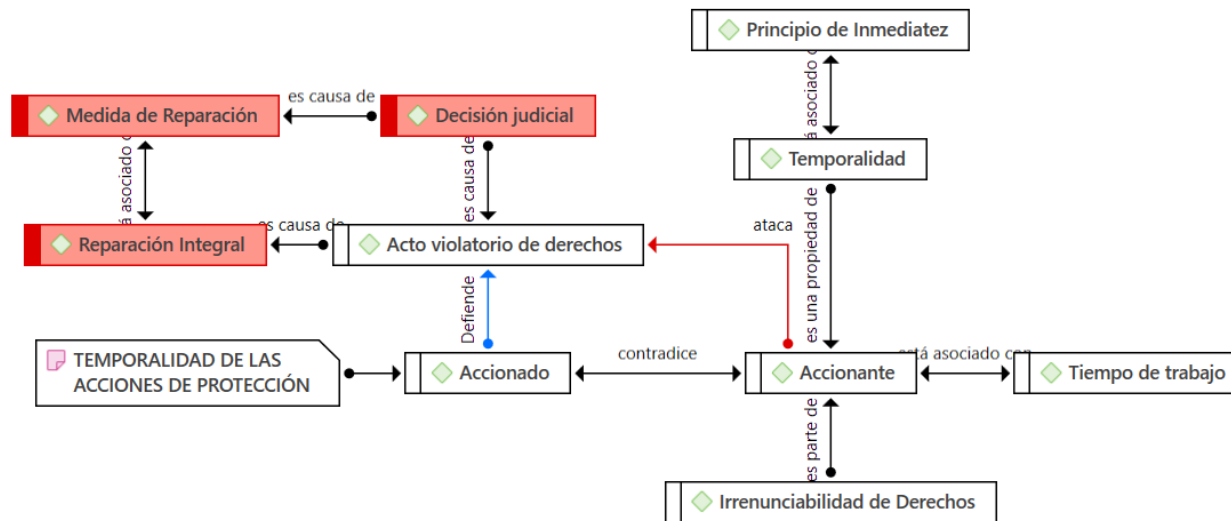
Principio de Inmediatez

está asociado con

Temporalidad

es causa de

Medida de Reparación

Decisión judicial

está asociado con

es causa de

es una propiedad de

ataca

es causa de

Reparación Integral

Acto violatorio de derechos

Defiende

TEMPORALIDAD DE LAS ACCIONES DE PROTECCIÓN

Accionado

contradice

Accionante

está asociado con

Tiempo de trabajo

es parte de

Irrenunciabilidad de Derechos